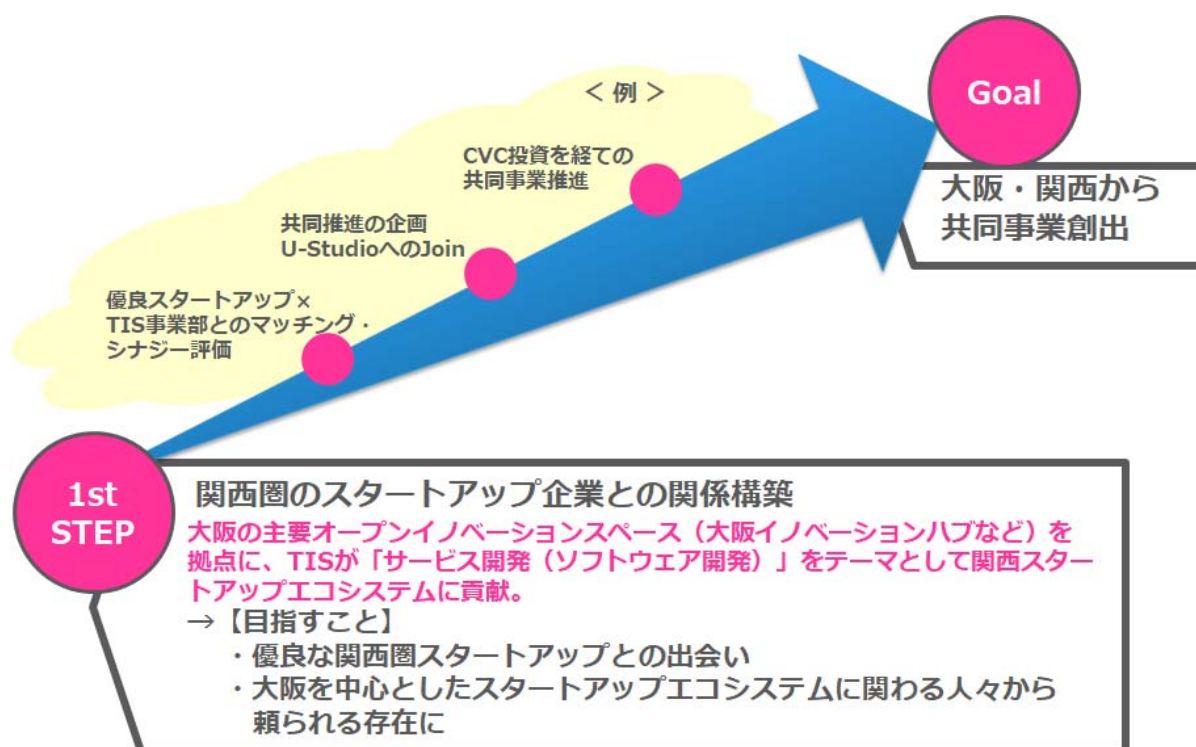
＜ 例 ＞

CVC投資を経ての共同事業推進

共同推進の企画
U-StudioへのJoin

優良スタートアップ×
TIS事業部とのマッチング・
シナジー評価

Goal

大阪・関西から
共同事業創出

1st
STEP

関西圏のスタートアップ企業との関係構築

大阪の主要オープンイノベーションスペース（大阪イノベーションハブなど）を拠点に、TISが「サービス開発（ソフトウェア開発）」をテーマとして関西スタートアップエコシステムに貢献。

→【目指すこと】
・優良な関西圏スタートアップとの出会い
・大阪を中心としたスタートアップエコシステムに関わる人々から頼られる存在に